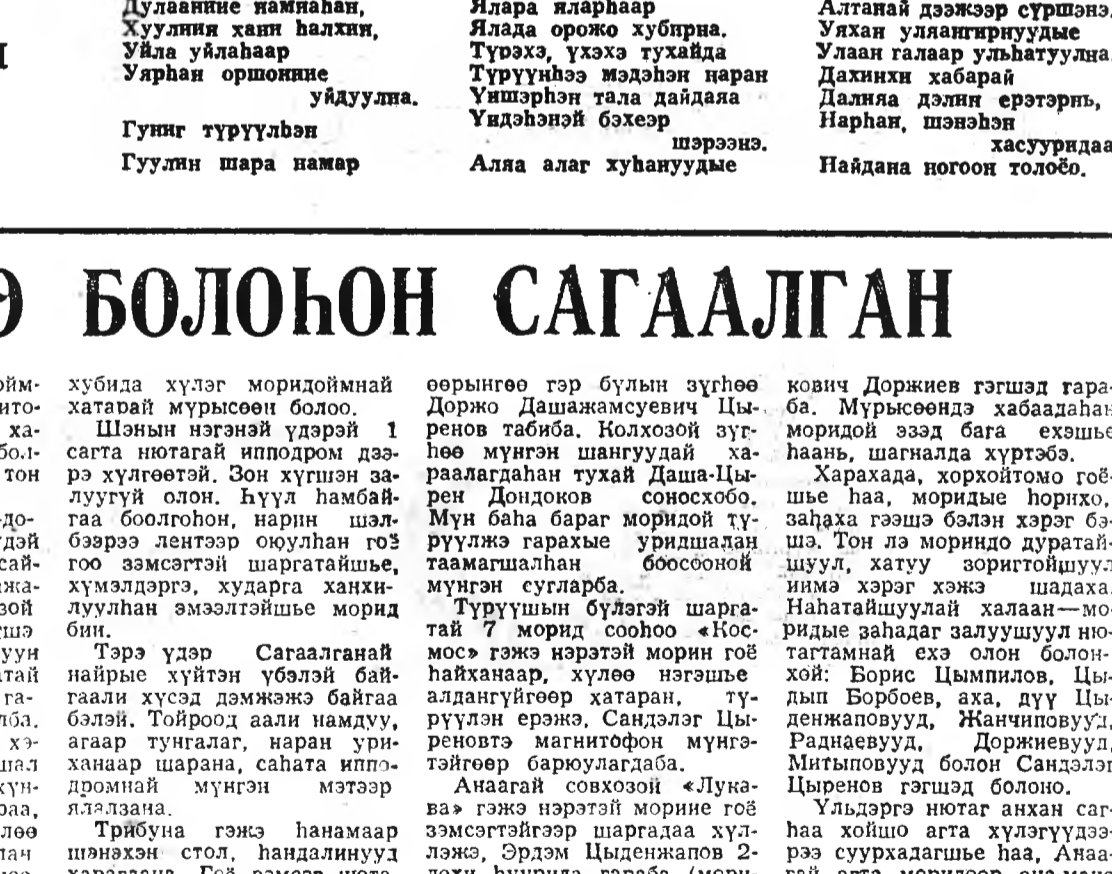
Дулаанние намнаһан,
Хуулния хани һалхии,
Уйла уйлаһаар
Уярһан оршоние
уйдуулна.

Гуниг түрүүлһэн
Гуулин шара намар

Ялара яларһаар
Ялада орожо хубирна.
Түрэхэ, үхэхэ тухайда
Түрүүнһээ мэдэһэн наран
Үншэрһэн тала дайдаяа
Үидэһэнэй бэхеэр
шэрээнэ.
Аляа алаг хуһануудые

Алтанай дээжээр сүршэнэ.
Уяхан уляангирнуудые
Улаан галаар ульһатуулна.
Дахинхи хабарай
Далняа дэлин ерэтэрнь,
Нарһан, шэнэһэн
хасууридаа
Найдана ногоон толоё.

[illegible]Э БОЛОҺОН САГААЛГАН

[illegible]

хубида хүлэг моридоймнай хатарай мүрысөөн болоо.
Шэнын нэгэнэй үдэрэй 1 сагта нютагай ипподром дээрэ хүлгөөтэй. Зон хүгшэн залуугүй олон. Һүүл һамбайгаа боолгоһон, нарин шэлбээрээ лентээр оюулһан гоё гоо зэмсэгтэй шаргатайшье, хүмэлдэргэ, хударга ханхилуулһан эмээлтэйшье морид бии.
Тэрэ үдэр Сагаалганай найрые хүйтэн үбэлэй байгаали хүсэд дэмжэжэ байгаа бэлэй. Тойроод аали намдуу, агаар тунгалаг, наран уриханаар шарана, саһата ипподромнай мүнгэн мэтээр ялалзана.
Трибуна гэжэ һанамаар шэнэхэн стол, һандалинууд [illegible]

өөрынгөө гэр бүлын зүгһөө Доржо Дашажамсуевич Цыренов табиба. Колхозой зүгһөө мүнгэн шангуудай хараалагдаһан тухай Даша-Цырен Дондоков соносхобо. Мүн баһа бараг моридой түрүүлжэ гарахые уридшалан таамагшалһан бооссоной мүнгэн сугларба.
Түрүүшын бүлэгэй шаргатай 7 морид сооһоо «Космос» гэжэ нэрэтэй морин гоё һайханаар, хүлөө нэгэшье алдангүйгөөр хатаран, түрүүлэн ерэжэ, Сандэлэг Цыреновтэ магнитофон мүнгэтэйгөөр барюулагдаба.
Анаагай совхозой «Лукава» гэжэ нэрэтэй морине гоё зэмсэгтэйгээр шаргадаа хүллэжэ, Эрдэм Цыденжапов 2-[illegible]

кович Доржиев гэгшэд гараба. Мүрысөөндэ хабаадаһан моридой ээзд бага ехэшье һаань, шагналда хүртэбэ.
Харахада, хорхойтомо гоёшье һаа, моридые һорихо, заһаха гээшэ бэлэн хэрэг бэшэ. Тон лэ моринд дуратайшуул, хатуу зоригтойшуул иимэ хэрэг хэжэ шадаха. Наһатайшуулай халаан—моридые заһадаг залуушуул нютагтамнай ехэ олон болонхой: Борис Цымпилов, Цыдып Борбоев, аха, дүү Цыденжаповууд, Жанчиповууд, Раднаевууд, Доржиевууд, Митыповууд болон Сандэлэг Цыренов гэгшэд болоно.
Ульдэргэ нютаг анхан сагһаа хойшо агта хүлэгүүдээрээ суурхадагшье һаа, Анаа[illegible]